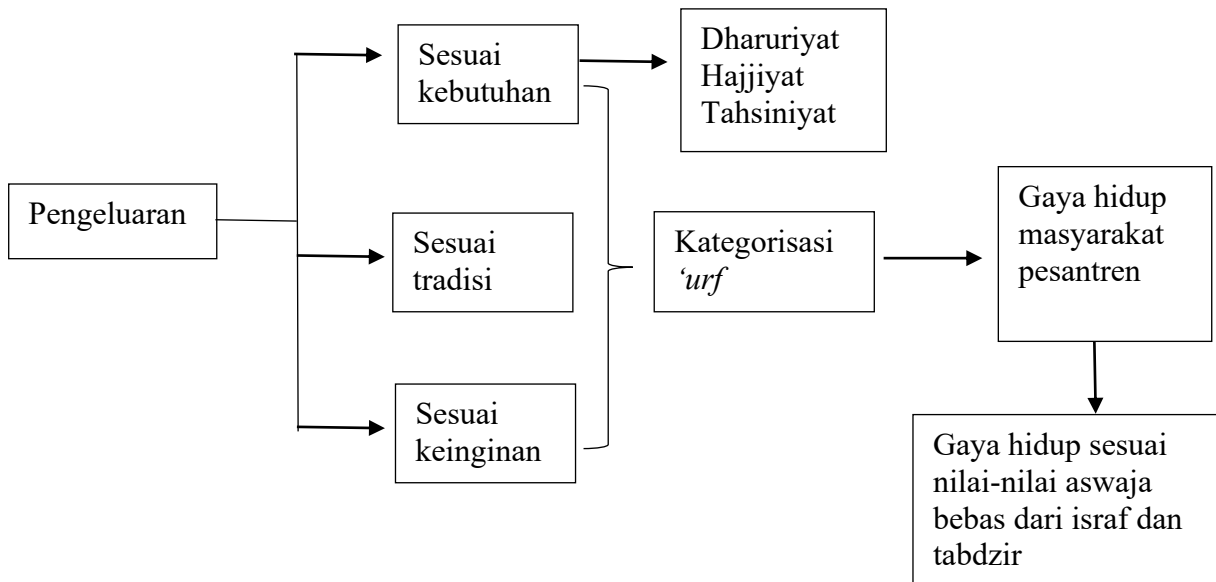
Pengeluaran

Sesuai kebutuhan

Dharuriyat
Hajjiyat
Tahsiniyat

Sesuai tradisi

Sesuai keinginan

Kategorisasi *'urf*

Gaya hidup masyarakat pesantren

Gaya hidup sesuai nilai-nilai aswaja bebas dari israf dan tabdzir